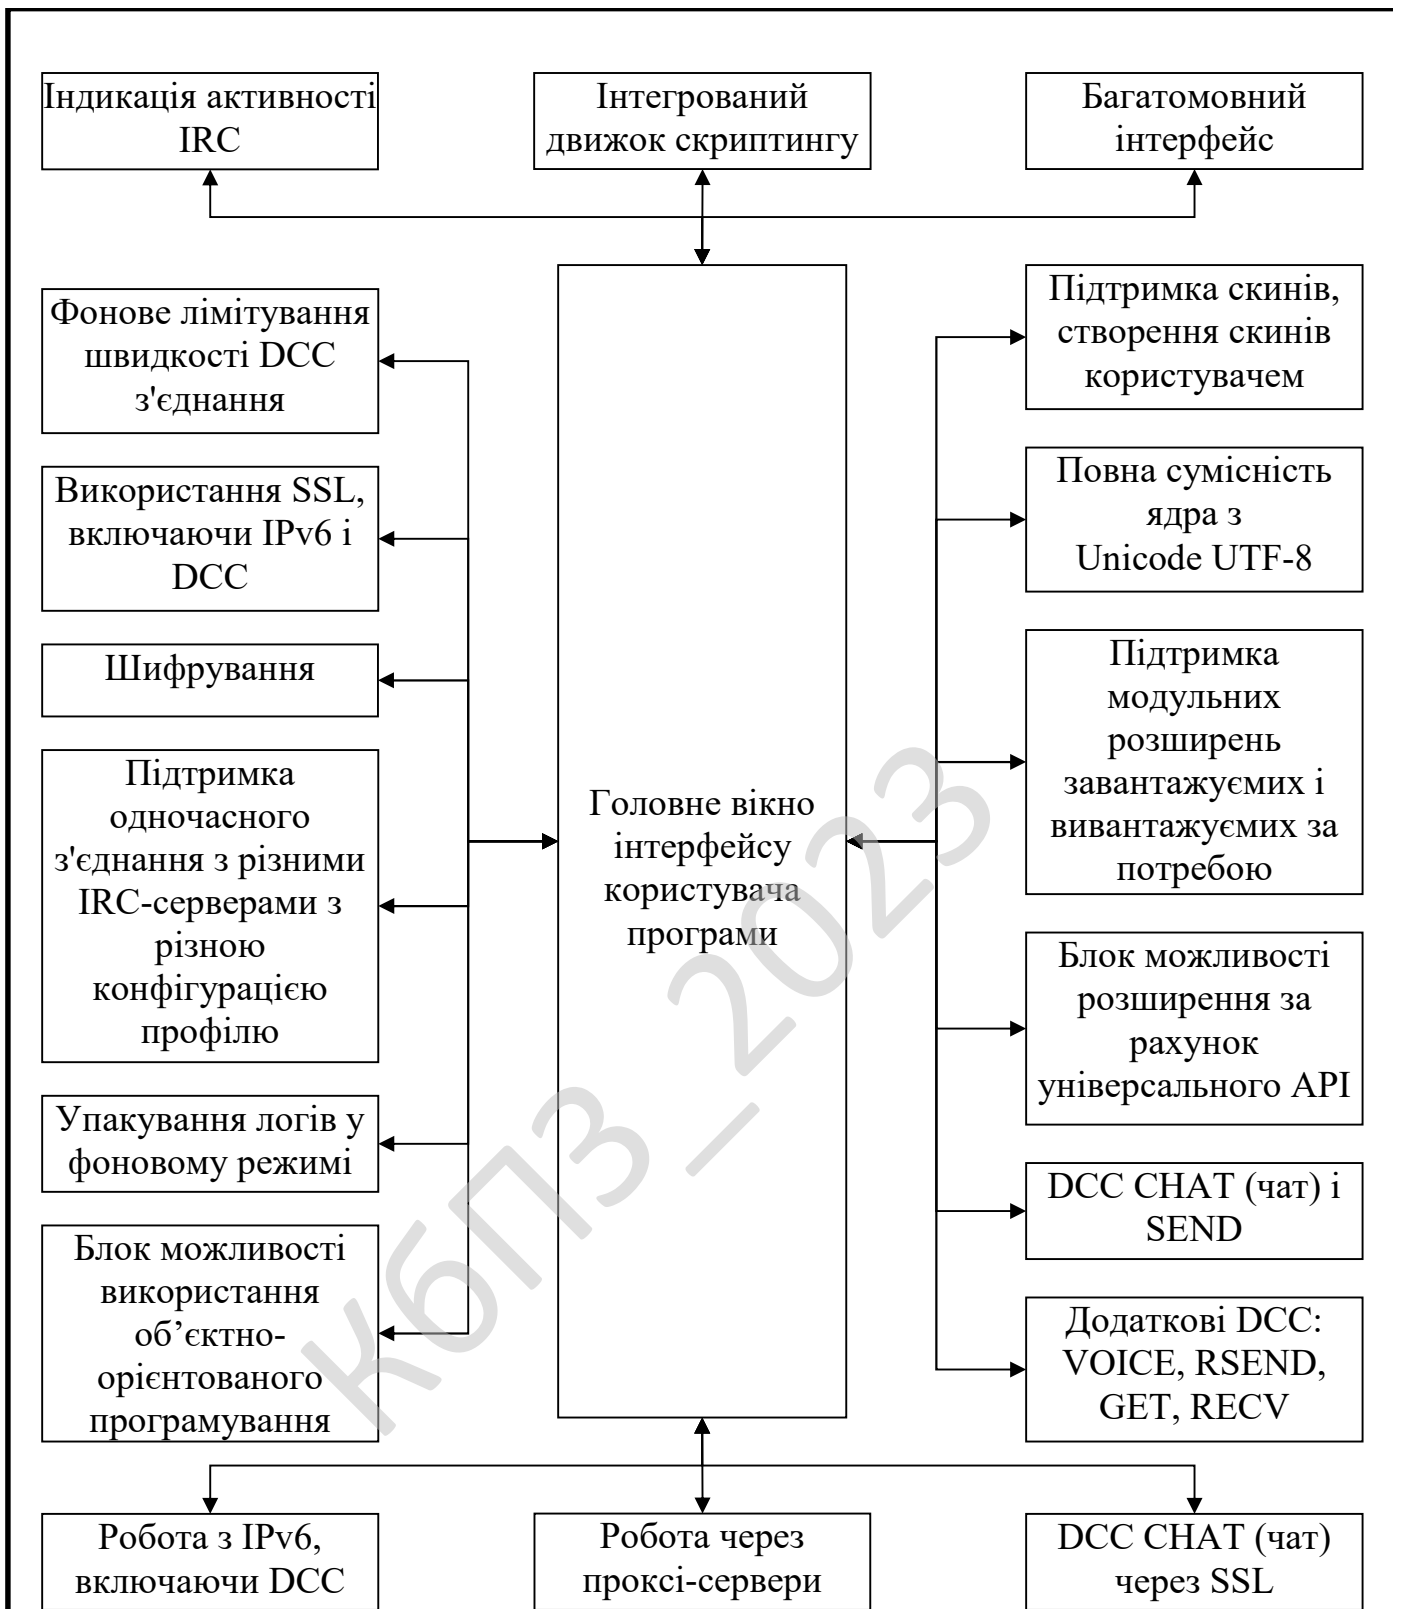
Індикація активності IRC

Інтегрований движок скриптингу

Багатомовний інтерфейс

Фонове лімітування швидкості DCC з'єднання

Використання SSL, включаючи IPv6 і DCC

Шифрування

Підтримка одночасного з'єднання з різними IRC-серверами з різною конфігурацією профілю

Упакування логів у фоновому режимі

Блок можливості використання об’єктно-орієнтованого програмування

Головне вікно інтерфейсу користувача програми

Підтримка скинів, створення скинів користувачем

Повна сумісність ядра з Unicode UTF-8

Підтримка модульних розширень завантажуємих і вивантажуємих за потребою

Блок можливості розширення за рахунок універсального API

DCC CHAT (чат) і SEND

Додаткові DCC: VOICE, RSEND, GET, RECV

Робота з IPv6, включаючи DCC

Робота через проксі-сервери

DCC CHAT (чат) через SSL

КБПЗ _ 2023